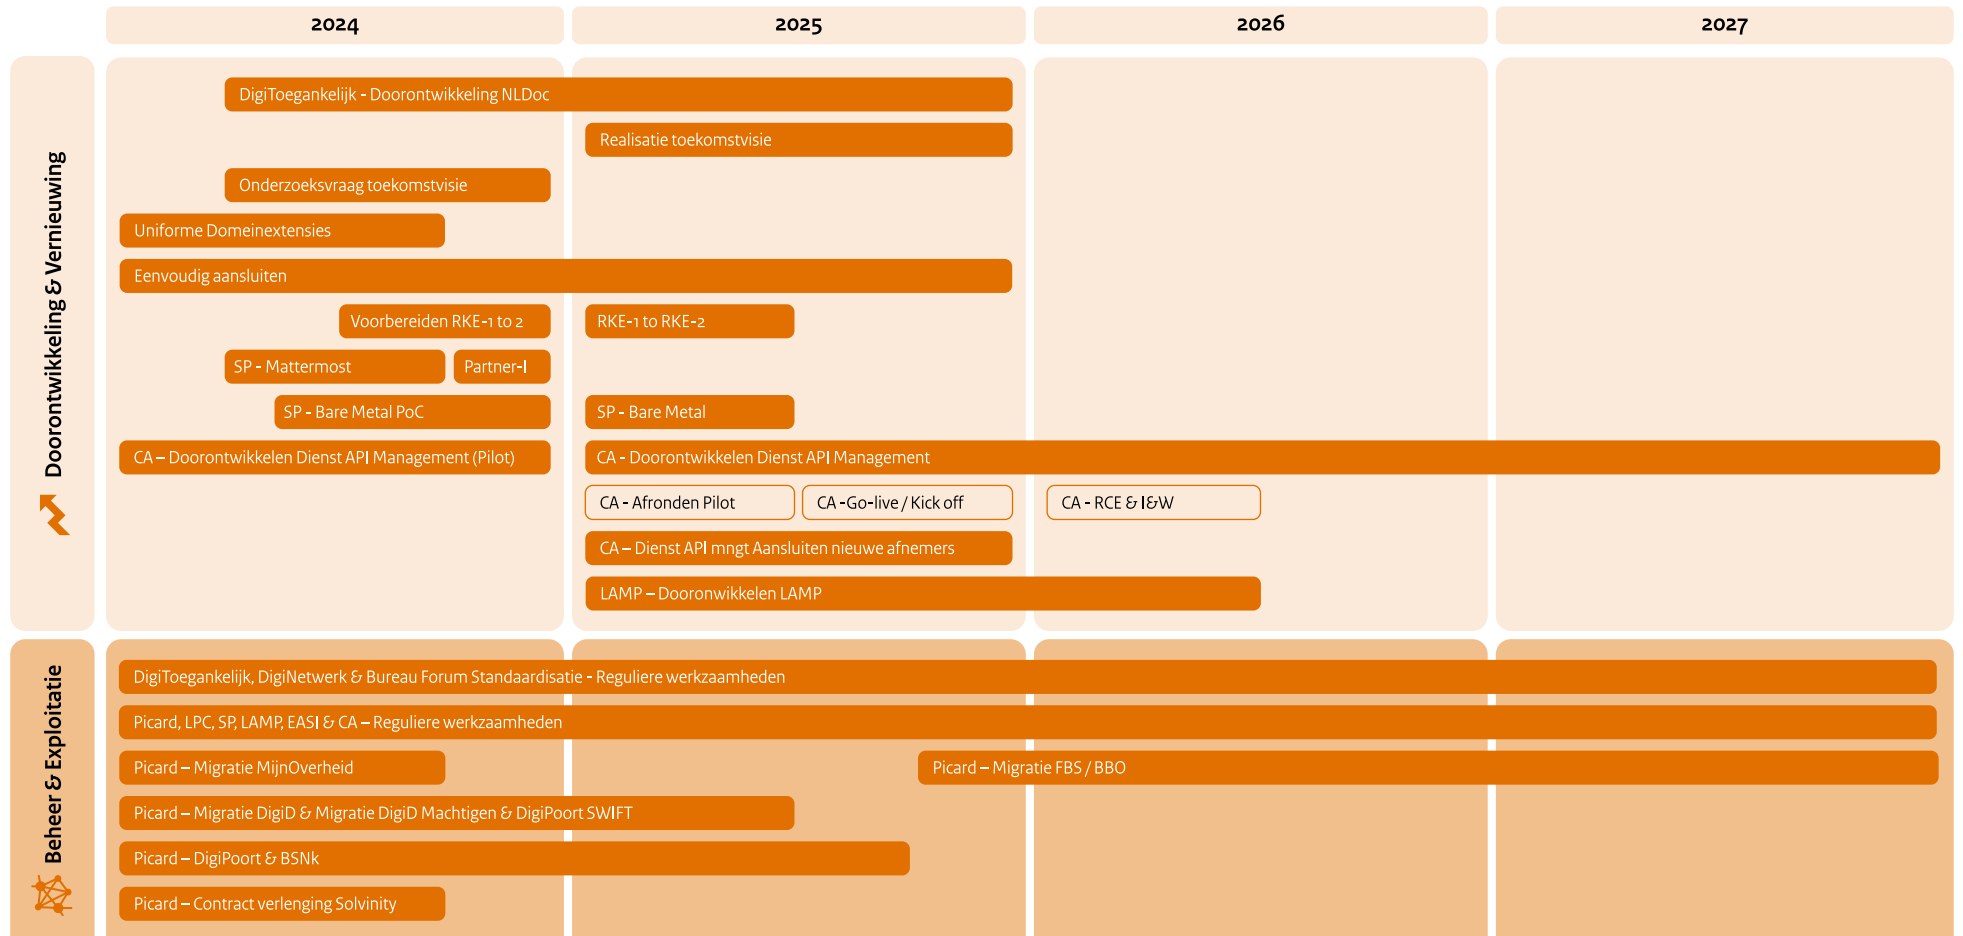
2024
2025
2026
2027

Doorontwikkeling & Vernieuwing

DigiToegankelijk - Doorontwikkeling NLDoc
Realisatie toekomstvisie
Onderzoeksvraag toekomstvisie
Uniforme Domeinextensies
Eenvoudig aansluiten
Voorbereiden RKE-1 to 2
RKE-1 to RKE-2
SP - Mattermost
Partner-I
SP - Bare Metal PoC
SP - Bare Metal
CA – Doorontwikkelen Dienst API Management (Pilot)
CA - Doorontwikkelen Dienst API Management
CA - Afronden Pilot
CA -Go-live / Kick off
CA - RCE & I&W
CA – Dienst API mngt Aansluiten nieuwe afnemers
LAMP – Dooronwikkelen LAMP

Beheer & Exploitatie

DigiToegankelijk, DigiNetwerk & Bureau Forum Standaardisatie - Reguliere werkzaamheden
Picard, LPC, SP, LAMP, EASI & CA – Reguliere werkzaamheden
Picard – Migratie MijnOverheid
Picard – Migratie FBS / BBO
Picard – Migratie DigiD & Migratie DigiD Machtigen & DigiPoort SWIFT
Picard – DigiPoort & BSNk
Picard – Contract verlenging Solvinity